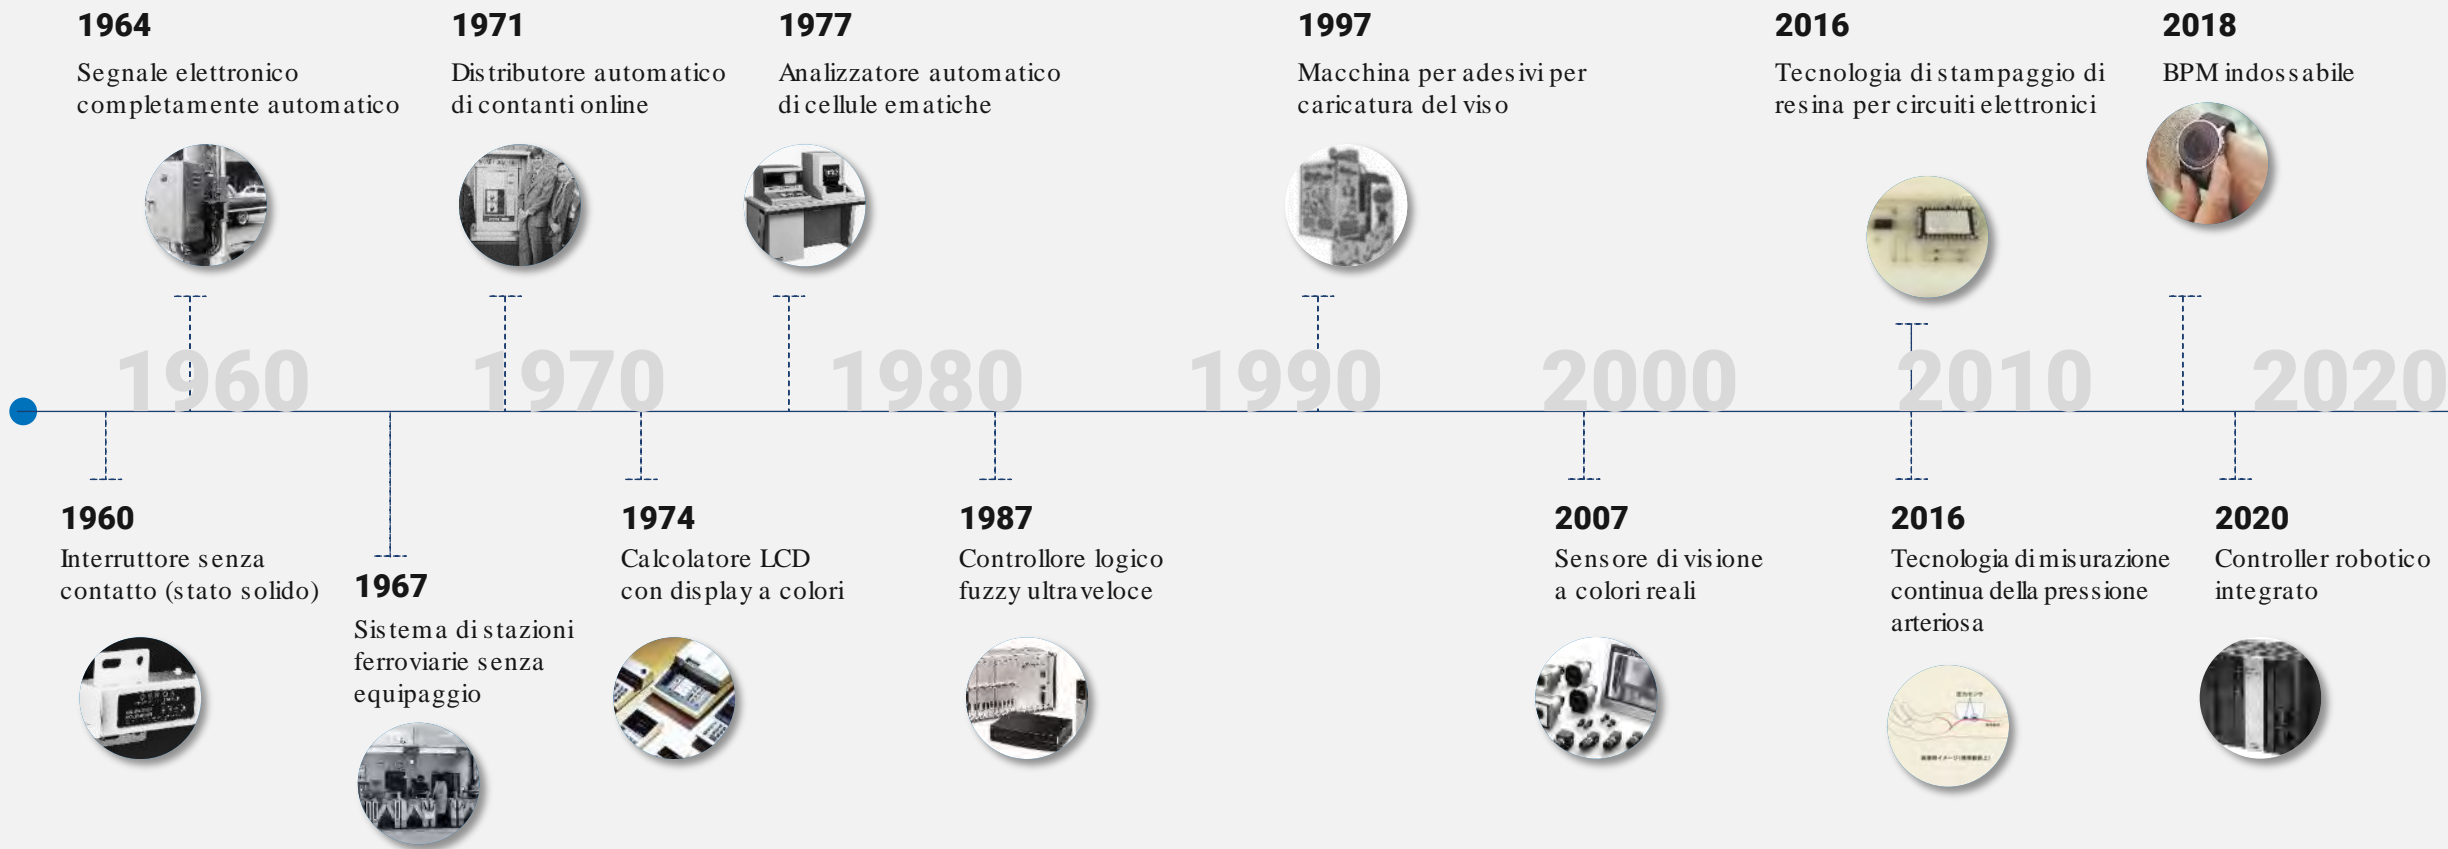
1964
Segnale elettronico completamente automatico

1971
Distributore automatico di contanti online

1977
Analizzatore automatico di cellule ematiche

1997
Macchina per adesivi per caricatura del viso

2016
Tecnologia di stampaggio di resina per circuiti elettronici

2018
BPM indossabile

1960 1970 1980 1990 2000 2010 2020

1960
Interruttore senza contatto (stato solido)

1967
Sistema di stazioni ferroviarie senza equipaggio

1974
Calcolatore LCD con display a colori

1987
Controllore logico fuzzy ultraveloce

2007
Sensore di visione a colori reali

2016
Tecnologia di misurazione continua della pressione arteriosa

2020
Controller robotico integrato